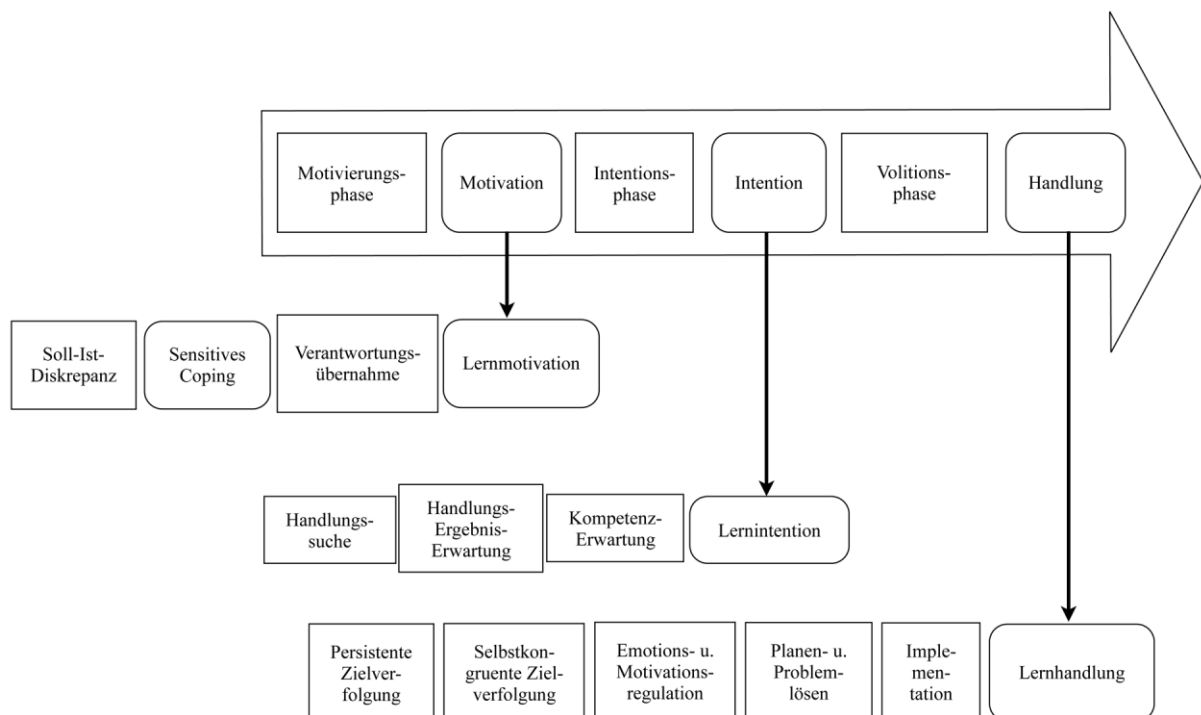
Motivierungsphase

Motivation

Intentionsphase

Intention

Volitionsphase

Handlung

Soll-Ist-Diskrepanz

Sensitives Coping

Verantwortungsübernahme

Lernmotivation

Handlungssuche

Handlungs-Ergebnis-Erwartung

Kompetenz-Erwartung

Lernintention

Persistente Zielverfolgung

Selbstkongruente Zielverfolgung

Emotions- u. Motivationsregulation

Planen- u. Problemlösen

Implementation

Lernhandlung